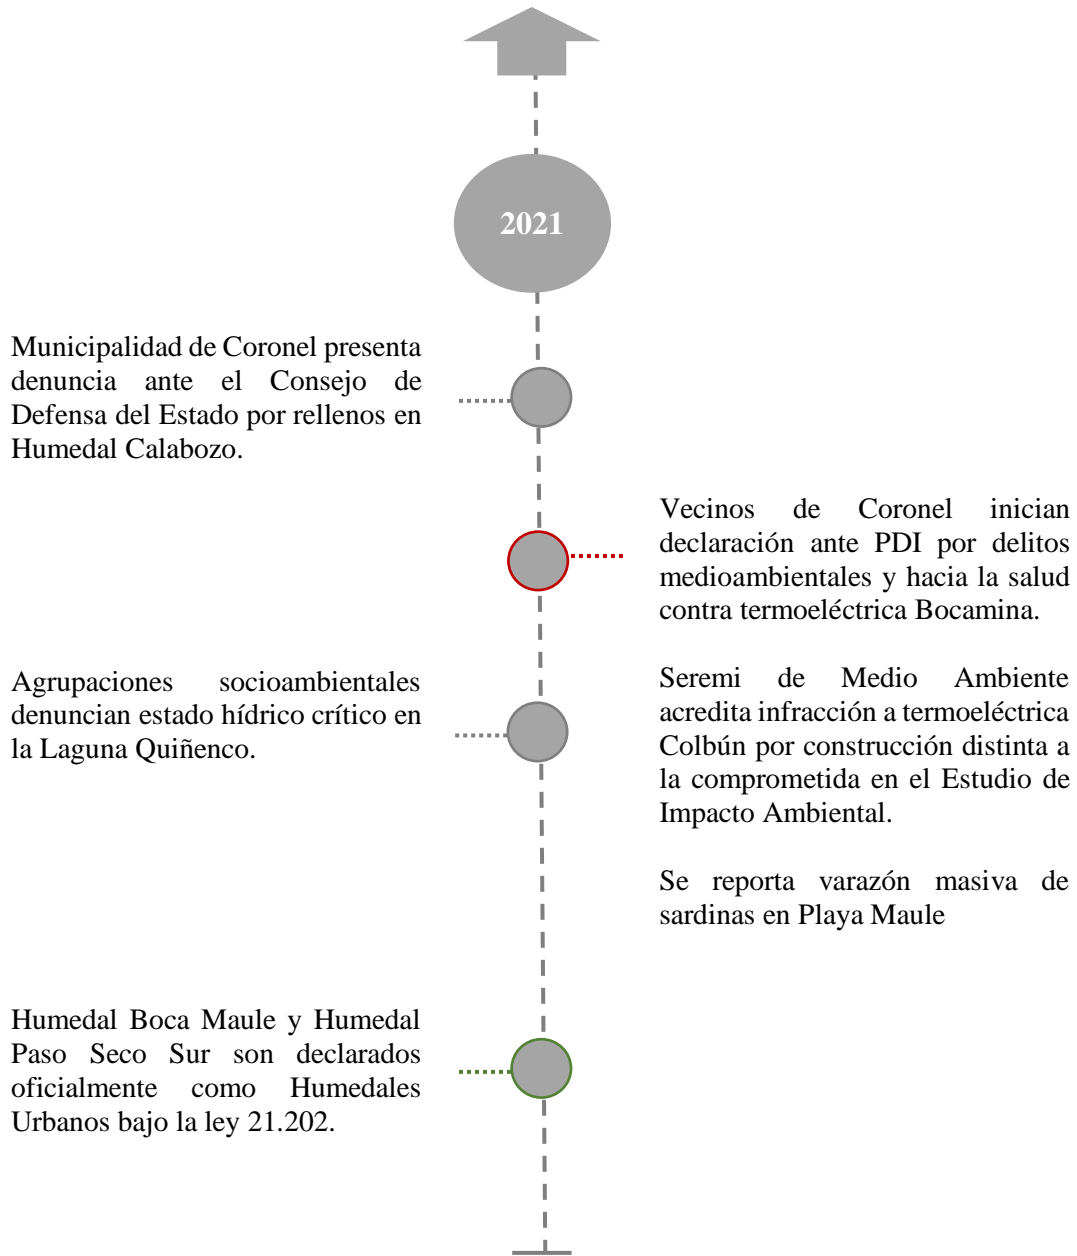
2021

Municipalidad de Coronel presenta denuncia ante el Consejo de Defensa del Estado por rellenos en Humedal Calabozo.

Vecinos de Coronel inician declaración ante PDI por delitos medioambientales y hacia la salud contra termoeléctrica Bocamina.

Agrupaciones socioambientales denuncian estado hídrico crítico en la Laguna Quiñenco.

Seremi de Medio Ambiente acredita infracción a termoeléctrica Colbún por construcción distinta a la comprometida en el Estudio de Impacto Ambiental.

Se reporta varazón masiva de sardinas en Playa Maule

Humedal Boca Maule y Humedal Paso Seco Sur son declarados oficialmente como Humedales Urbanos bajo la ley 21.202.